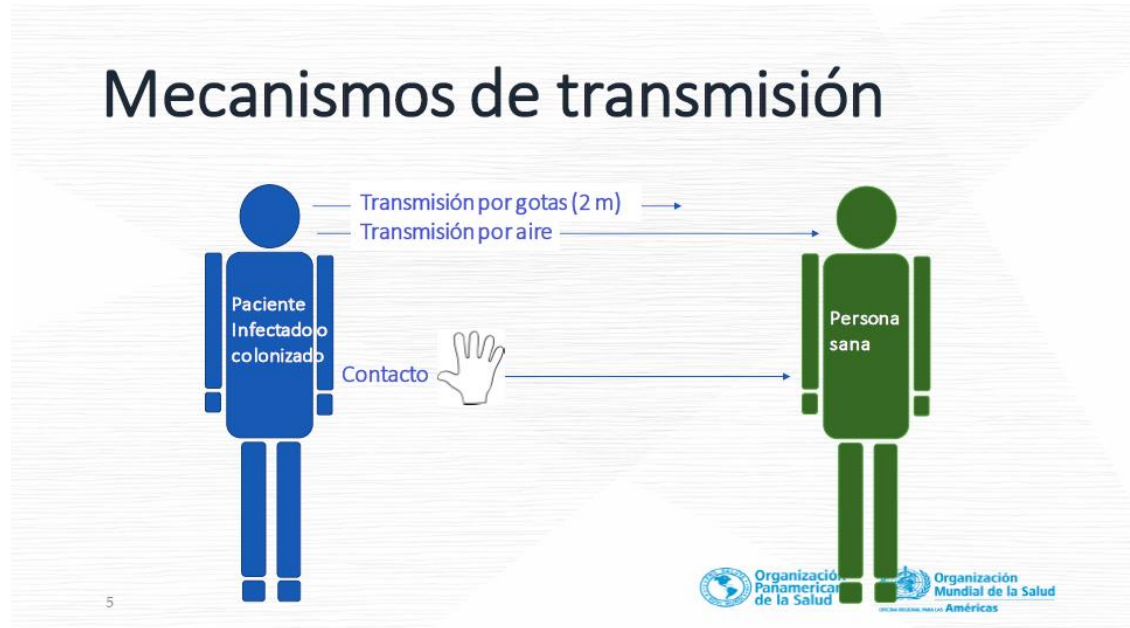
Mecanismos de transmisión

Transmisión por gotas (2 m)

Transmisión por aire

Paciente Infectado o colonizado

Contacto

Persona sana

5

Organización Panamericana de la Salud

Organización Mundial de la Salud

OFICINA REGIONAL PARA LAS Américas